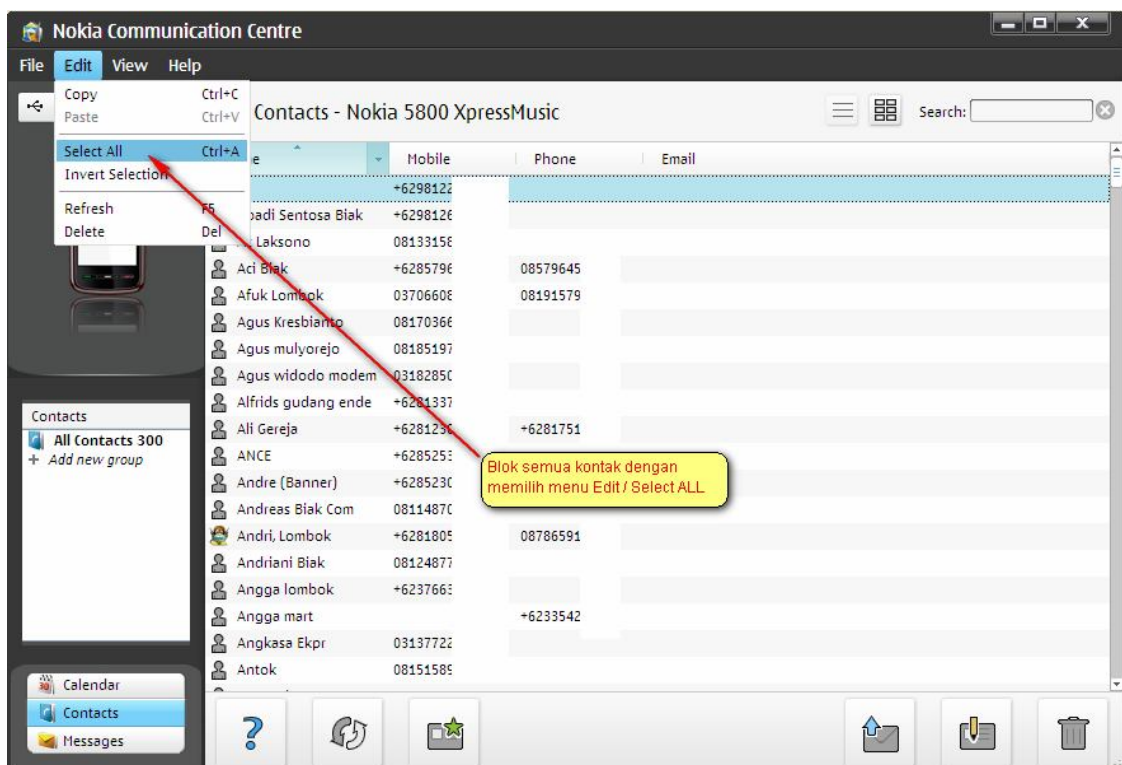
Nokia Communication Centre

File Edit View Help

Copy Ctrl+C
Paste Ctrl+V
Select All Ctrl+A
Invert Selection
Refresh F5
Delete Del

Contacts - Nokia 5800 XpressMusic

Search:

| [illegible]e | Mobile | Phone | Email |
|---|---|---|---|
| | +6298122 | | |
| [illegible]badi Sentosa Biak | +6298126 | | |
| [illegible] Laksono | 08133158 | | |
| Aci Biak | +6285796 | 08579645 | |
| Afuk Lombok | 03706608 | 08191579 | |
| Agus Kresbianto | 08170366 | | |
| Agus mulyorejo | 08185197 | | |
| Agus widodo modem | 03182850 | | |
| Alfrids gudang ende | +6281337 | | |
| Ali Gereja | +6281230 | +6281751 | |
| ANCE | +6285253 | | |
| Andre (Banner) | +6285230 | | |
| Andreas Biak Com | 08114870 | | |
| Andri, Lombok | +6281805 | 08786591 | |
| Andriani Biak | 08124877 | | |
| Angga lombok | +6237663 | | |
| Angga mart | | +6233542 | |
| Angkasa Ekpr | 03137722 | | |
| Antok | 08151589 | | |

Blok semua kontak dengan memilih menu Edit / Select ALL

Contacts
All Contacts 300
+ Add new group

Calendar
Contacts
Messages